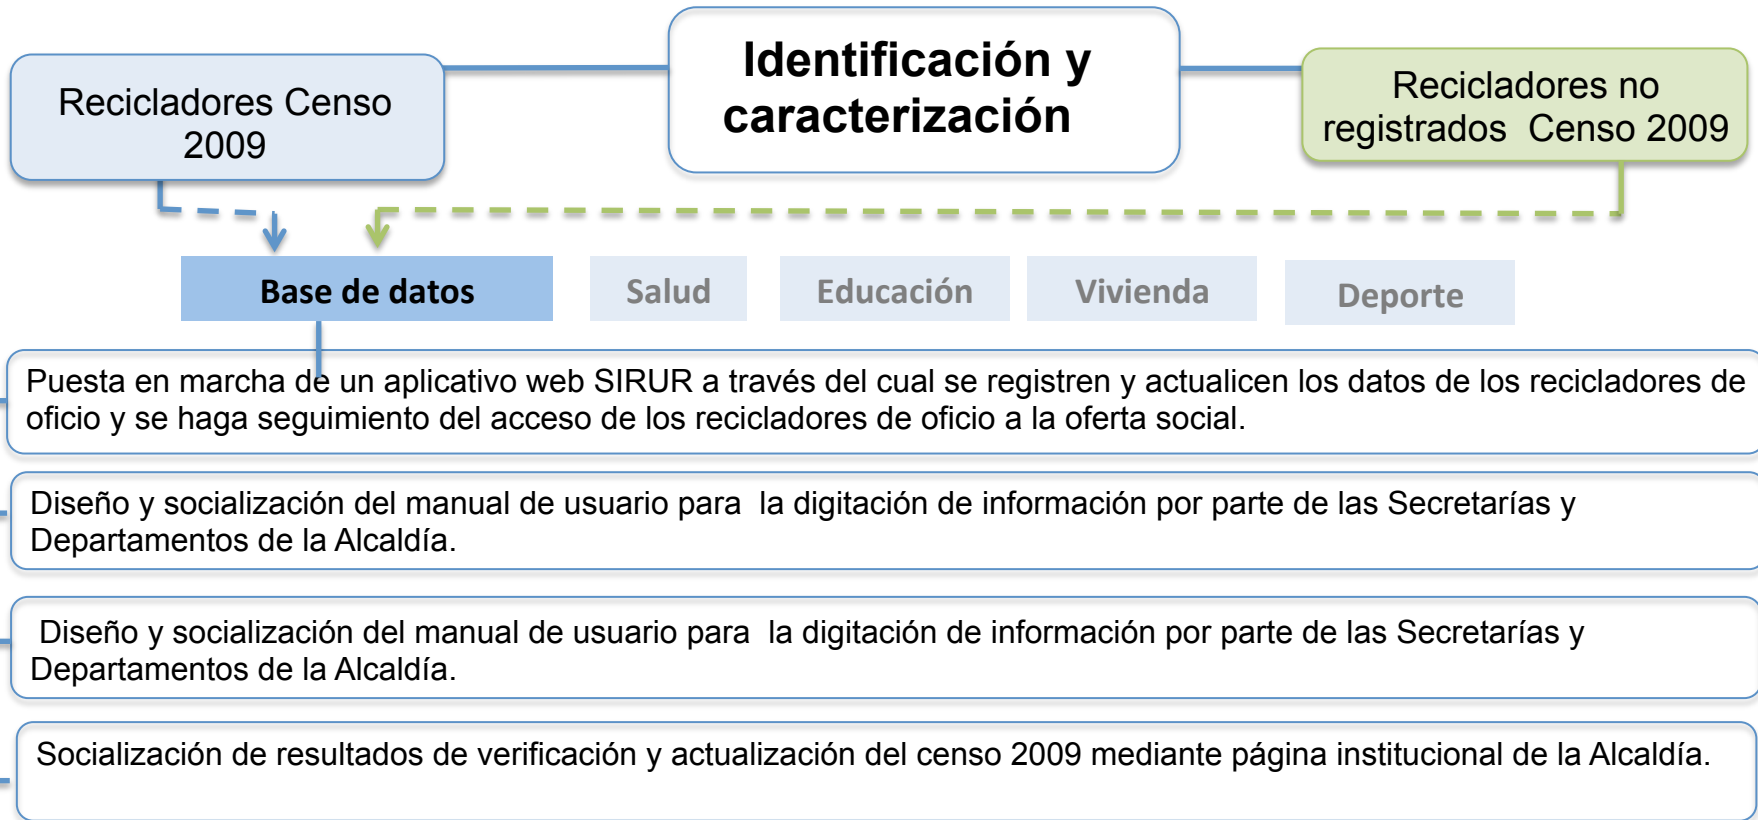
Recicladores Censo 2009

Identificación y caracterización

Recicladores no registrados Censo 2009

Base de datos

Salud

Educación

Vivienda

Deporte

Puesta en marcha de un aplicativo web SIRUR a través del cual se registren y actualicen los datos de los recicladores de oficio y se haga seguimiento del acceso de los recicladores de oficio a la oferta social.

Diseño y socialización del manual de usuario para la digitación de información por parte de las Secretarías y Departamentos de la Alcaldía.

Diseño y socialización del manual de usuario para la digitación de información por parte de las Secretarías y Departamentos de la Alcaldía.

Socialización de resultados de verificación y actualización del censo 2009 mediante página institucional de la Alcaldía.